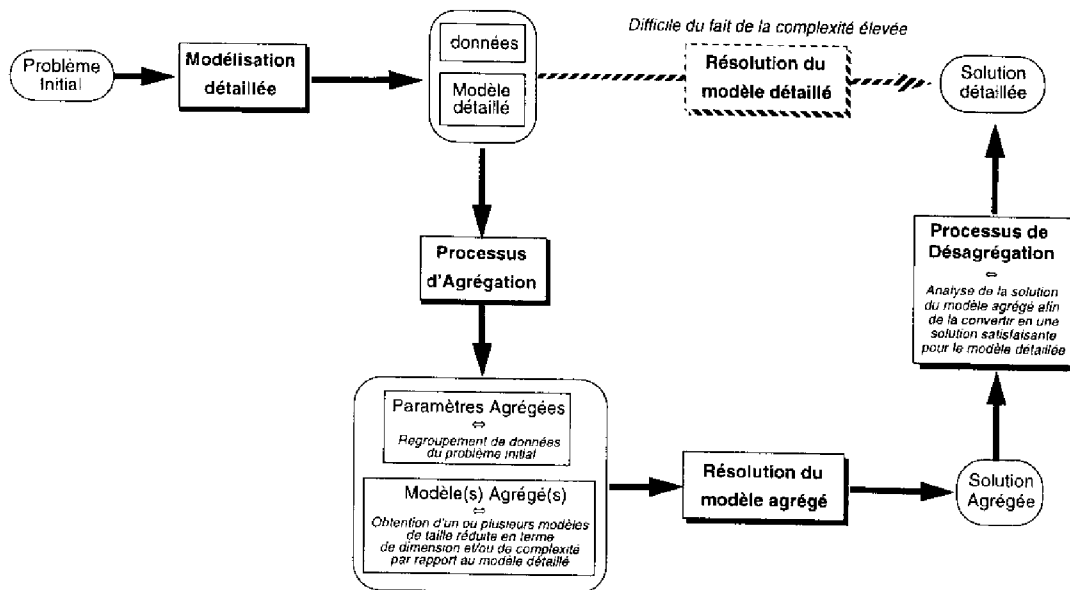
Problème initial

Modélisation détaillée

données

Modèle détaillé

Difficile du fait de la complexité élevée

Résolution du modèle détaillé

Solution détaillée

Processus d'Agrégation

Processus de Désagrégation
⇔
Analyse de la solution du modèle agrégé afin de la convertir en une solution satisfaisante pour le modèle détaillée

Paramètres Agrégées
⇔
Regroupement de données du problème initial

Modèle(s) Agrégé(s)
⇔
Obtention d'un ou plusieurs modèles de taille réduite en terme de dimension et/ou de complexité par rapport au modèle détaillé

Résolution du modèle agrégé

Solution Agrégée